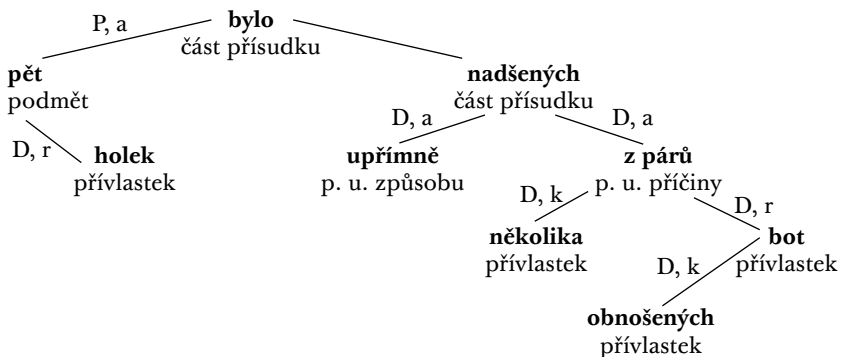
P, a
**bylo**
část přísudku

**pět**
podmět

D, r
**holek**
přívlastek

**nadšených**
část přísudku

D, a
**upřímně**
p. u. způsobu

D, a
**z párů**
p. u. příčiny

D, k
**několika**
přívlastek

D, r
**bot**
přívlastek

D, k
**obnošených**
přívlastek